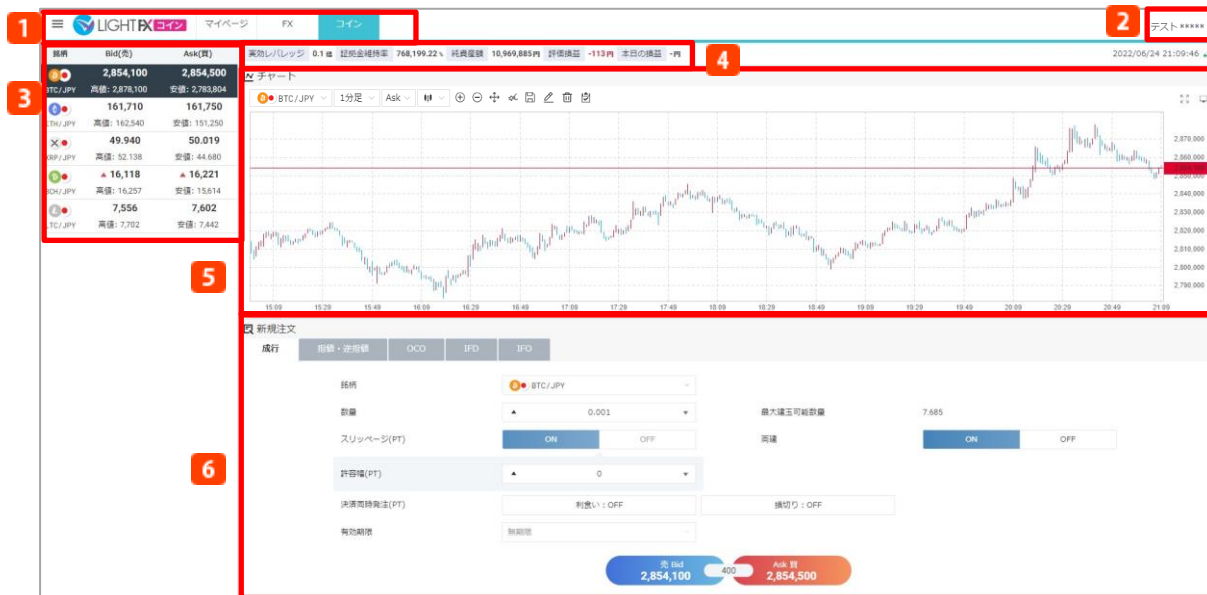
1 LIGHT FX コイン マイページ FX コイン

2 テスト *****

3

| 銘柄 | Bid(売) | Ask(買) |
|---|---|---|
| BTC/JPY | 2,854,100 高値: 2,878,100 | 2,854,500 安値: 2,783,804 |
| ETH/JPY | 161,710 高値: 162,540 | 161,750 安値: 151,250 |
| XRP/JPY | 49.940 高値: 52.138 | 50.019 安値: 44.680 |
| BCH/JPY | ▲ 16,118 高値: 16,257 | ▲ 16,221 安値: 15,614 |
| LTC/JPY | 7,556 高値: 7,702 | 7,602 安値: 7,442 |

実効レバレッジ 0.1 倍 証拠金維持率 768,199.22 % 純資産額 10,969,885円 評価損益 -113円 本日の損益 -円

4

2022/06/24 21:09:46

5

チャート

BTC/JPY 1分足 Ask

2,870,000
2,860,000
2,850,000
2,840,000
2,830,000
2,820,000
2,810,000
2,800,000
2,790,000

15:09 15:29 15:49 16:09 16:29 16:49 17:09 17:29 17:49 18:09 18:29 18:49 19:09 19:29 19:49 20:09 20:29 20:49 21:09

6

新規注文

成行 指値・逆指値 OCO IFD IFO

銘柄 BTC/JPY

数量 0.001 最大建玉可能数量 7.685

スリッページ(PT) ON OFF 両建 ON OFF

許容幅(PT) 0

決済同時発注(PT) 利食い：OFF 損切り：OFF

有効期限 無期限

売 Bid 2,854,100 400 Ask 買 2,854,500